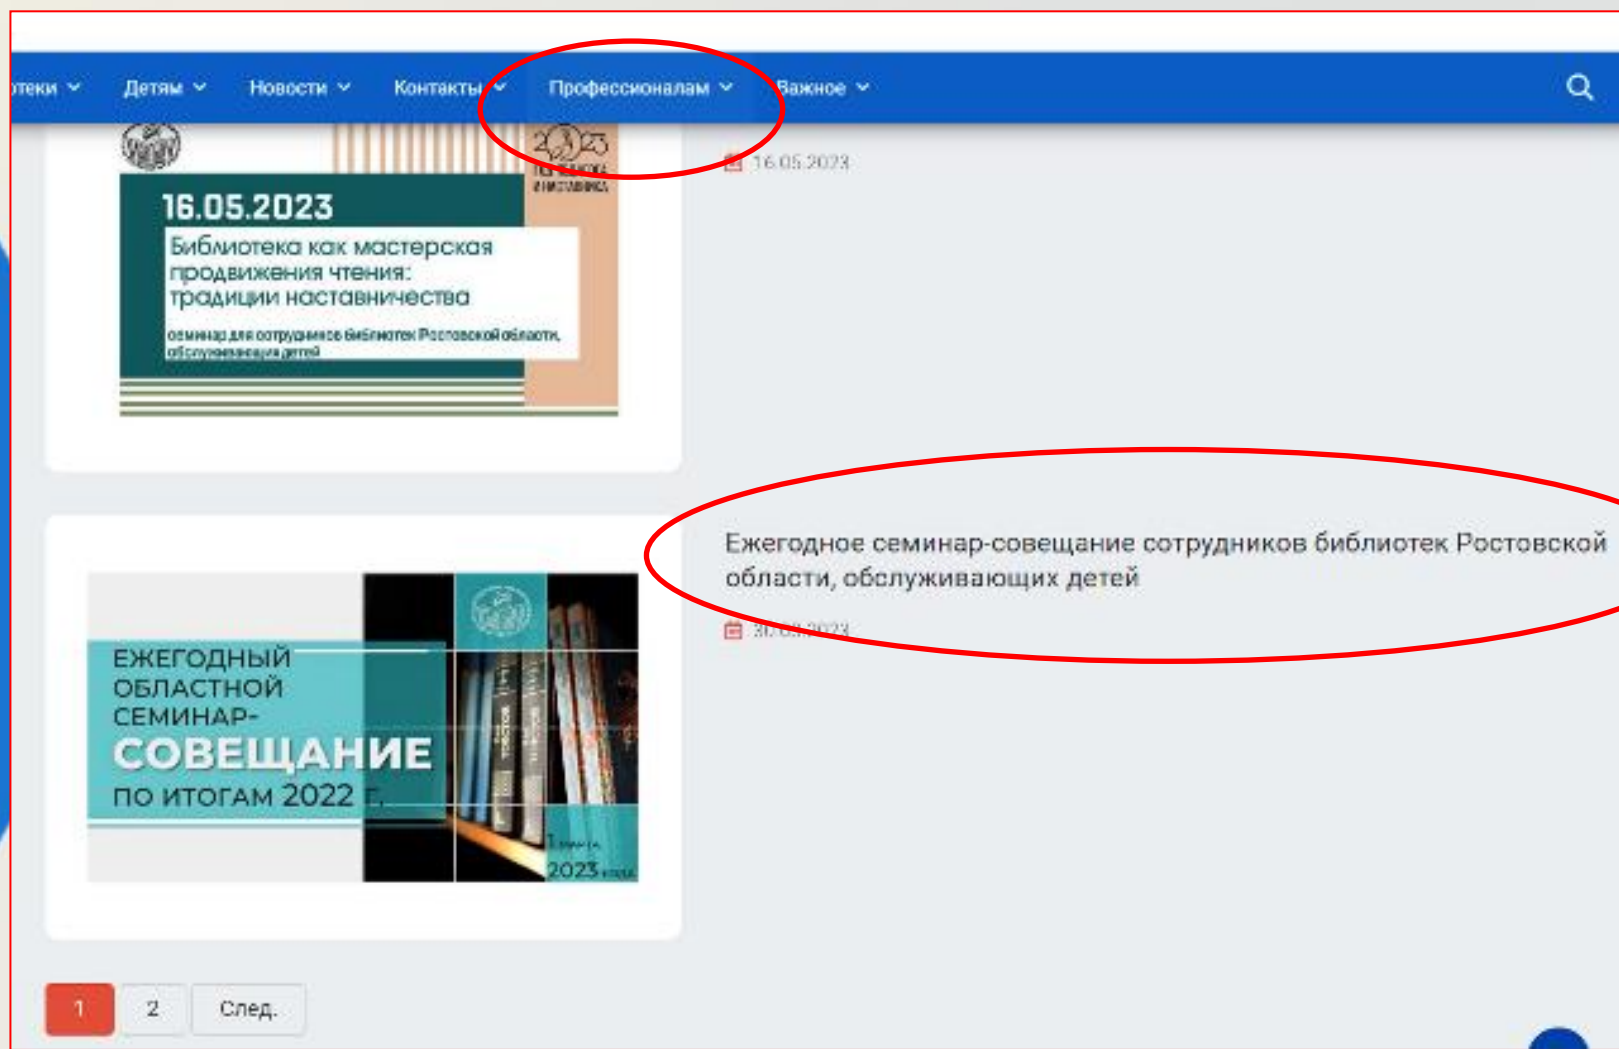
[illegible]теки Детям Новости Контакты Профессионалам Важное

2023

16.05.2023

16.05.2023
Библиотека как мастерская продвижения чтения: традиции наставничества
семинар для сотрудников библиотек Ростовской области, обслуживающих детей

Ежегодное семинар-совещание сотрудников библиотек Ростовской области, обслуживающих детей

30.0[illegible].2023

ЕЖЕГОДНЫЙ ОБЛАСТНОЙ СЕМИНАР-СОВЕЩАНИЕ ПО ИТОГАМ 2022 г.

2023

1 2 След.